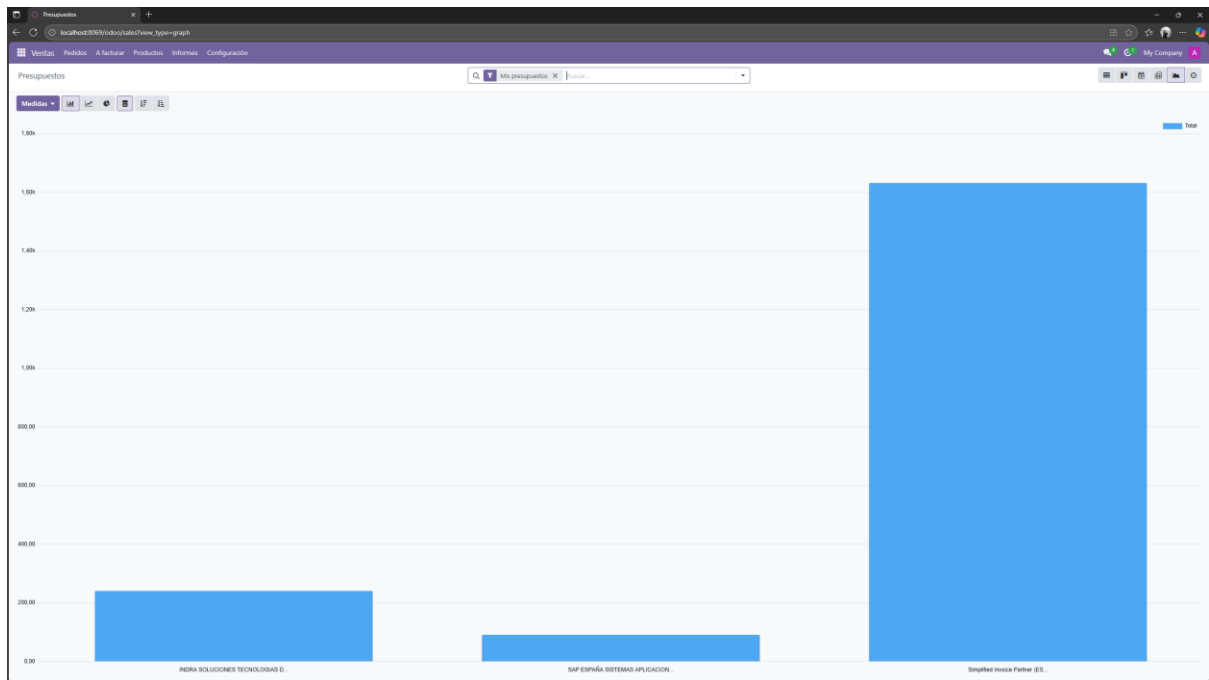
Presupuestos
localhost:8069/odoo/sales?view_type=graph
Ventas Pedidos A facturar Productos Informes Configuración
My Company A
Presupuestos
Mis presupuestos × Buscar...
Medidas
Total
1,80k
1,60k
1,40k
1,20k
1,00k
800,00
600,00
400,00
200,00
0,00
INDRA SOLUCIONES TECNOLOGIAS D...
SAP ESPAÑA SISTEMAS APLICACION...
Simplified Invoice Partner (ES...